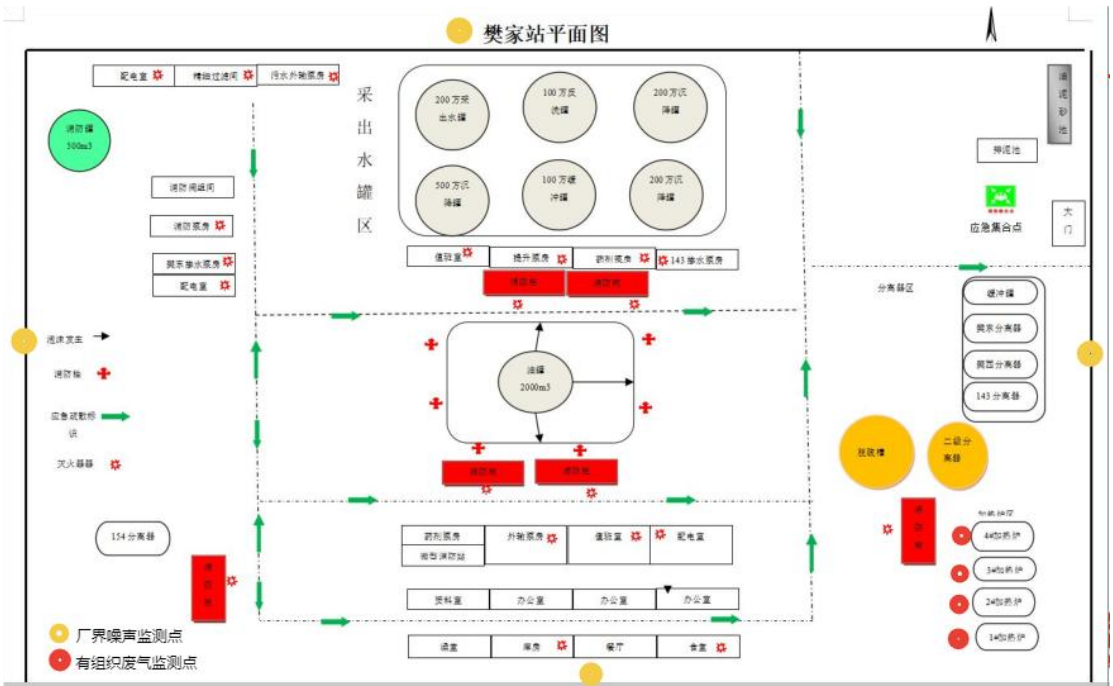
樊家站平面图

配电室
精细过滤间
污水外输泵房
消防罐 500m3
消防阀组间
消防泵房
樊东掺水泵房
配电室
采出水罐区
200万采出水罐
100万反洗罐
200万沉降罐
500万沉降罐
100万缓冲罐
200万沉降罐
值班室
提升泵房
药剂泵房
143掺水泵房
消防炮
消防炮
油罐 2000m3
消防炮
消防炮
泄漏发生
消防栓
应急疏散标识
灭火器器
154分离器
消防炮
药剂泵房
外输泵房
值班室
配电室
樊东消防站
资料室
办公室
办公室
办公室
浴室
库房
餐厅
食堂
厂界噪声监测点
有组织废气监测点
污泥砂池
排泥池
应急集合点
大门
分离器区
缓冲罐
樊东分离器
樊西分离器
143分离器
脱硫塔
二级分离器
消防炮
加热炉区
4#加热炉
3#加热炉
2#加热炉
1#加热炉